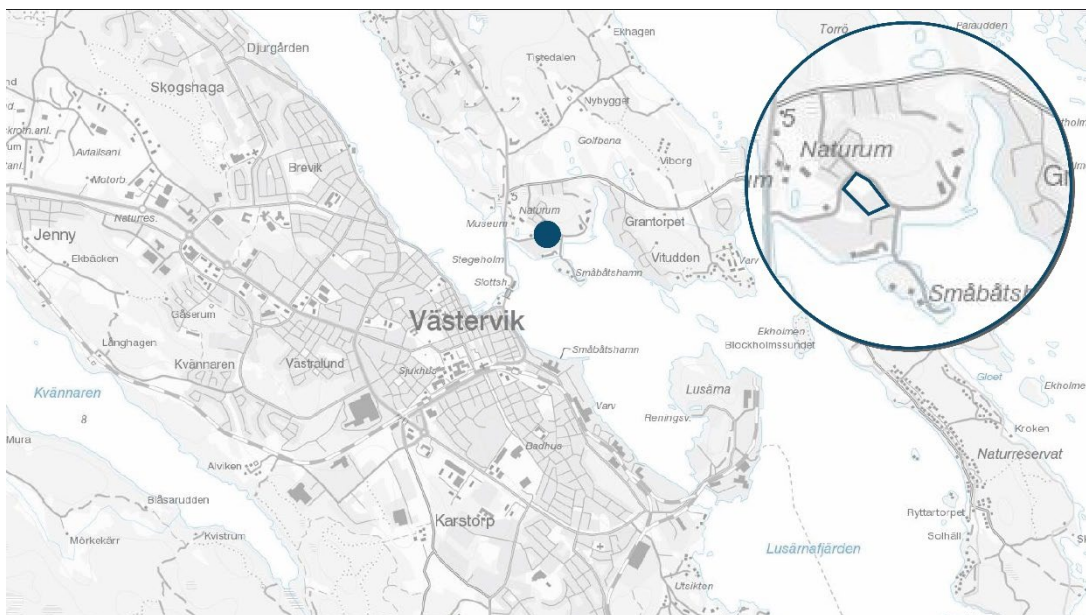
Djurgården
Skogshaga
Ekhagen
Tistedalen
Nybygget
Torrö
Farudden
Brevik
Golfbana
Viborg
Avfallsanl.
Motorb.
Naturres.
Jenny
Ekbäcken
Museum
Naturum
Grantorpet
Stegeholm
Slottsh.
Småbåtshamn
Vitudden
Varv
Gåserum
Västervik
Långhagen
Kvännaren
Västralund
Sjukhus
Småbåtshamn
Ekholmen
Blockholmssundet
Kvännaren
8
Mura
Varv
Reningsv.
Lusärna
Gloet
Ekholme
Badhus
Kroken
Alviken
Naturreservat
Blåsarudden
Kvistrum
Karstorp
Ryttartorpet
Mörkekärr
Solhäll
Lusärnafjärden
Utsikten
5
Naturum
Småbåtsh